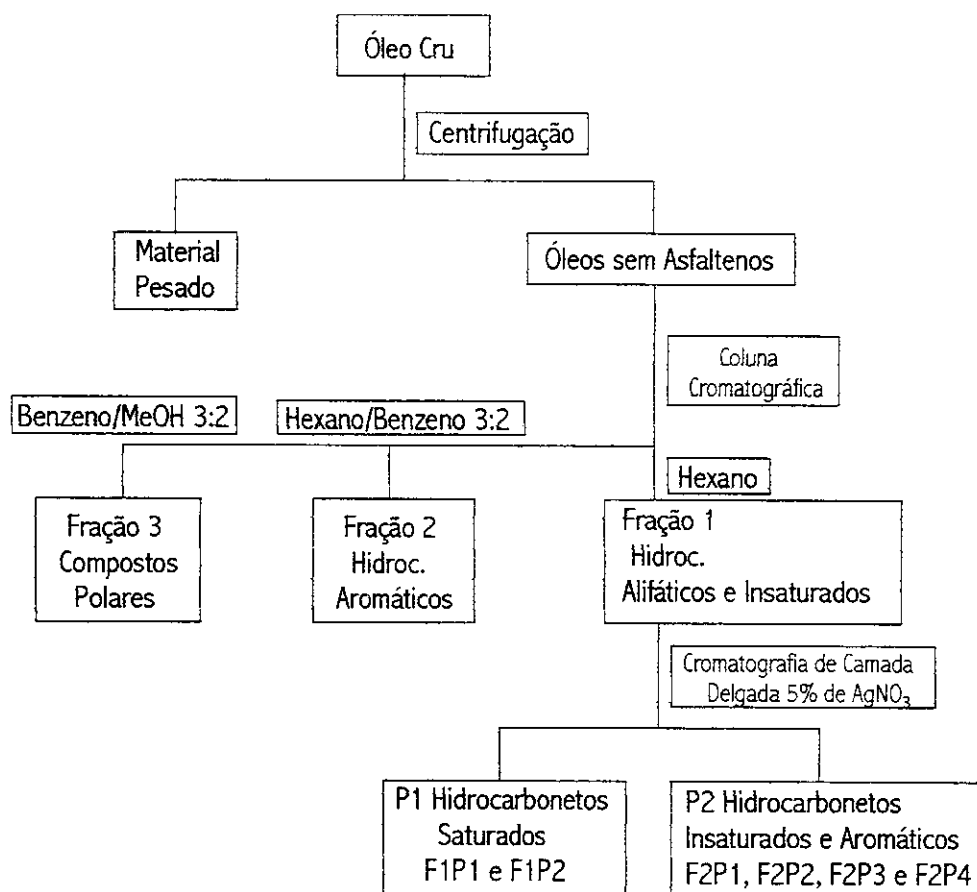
Óleo Cru

Centrifugação

Material Pesado

Óleos sem Asfaltenos

Coluna Cromatográfica

Benzeno/MeOH 3:2

Hexano/Benzeno 3:2

Hexano

Fração 3 Compostos Polares

Fração 2 Hidroc. Aromáticos

Fração 1 Hidroc. Alifáticos e Insaturados

Cromatografia de Camada Delgada 5% de $AgNO_3$

P1 Hidrocarbonetos Saturados F1P1 e F1P2

P2 Hidrocarbonetos Insaturados e Aromáticos F2P1, F2P2, F2P3 e F2P4